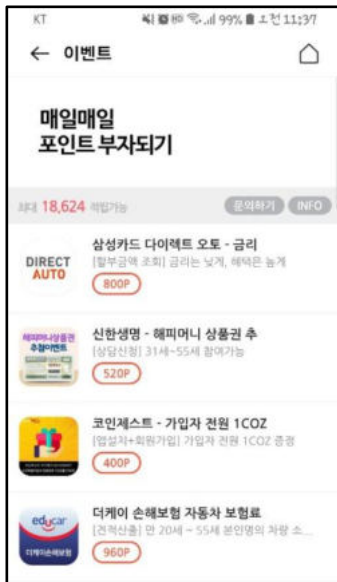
KT 99% 오전 11:37

← 이벤트

매일매일
포인트 부자되기

최대 18,624 적립가능

문의하기 INFO

DIRECT AUTO
삼성카드 다이렉트 오토 - 금리
[할부금액 조회] 금리는 낮게, 혜택은 높게
800P

해피머니상품권 추첨이벤트
신한생명 - 해피머니 상품권 추
[상담신청] 31세~55세 참여가능
520P

코인제스트 - 가입자 전원 1COZ
[앱설치+회원가입] 가입자 전원 1COZ 증정
400P

educar
더케이손해보험
더케이 손해보험 자동차 보험료
[견적신청] 만 20세 ~ 55세 본인명의 차량 소...
960P